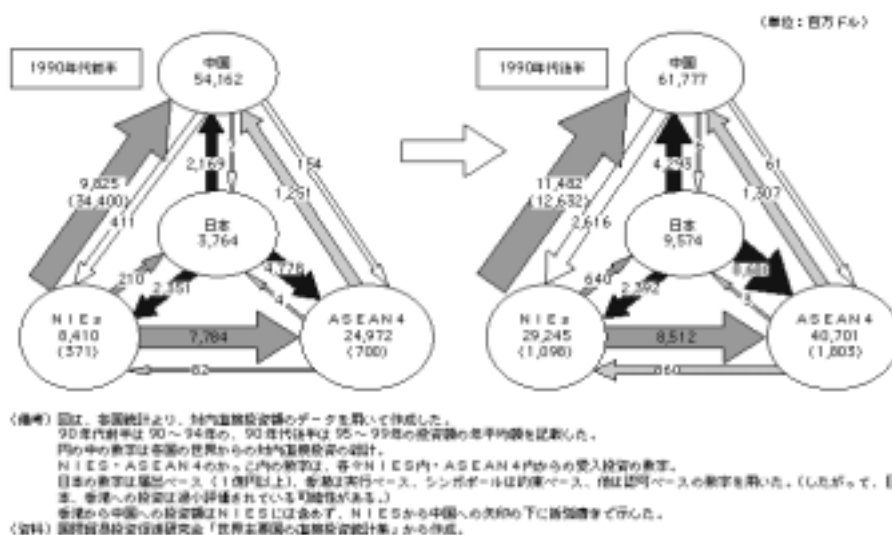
(単位：百万ドル)

1990年代前半

中国
54,162

日本
3,764

NIEs
8,410
(371)

ASEAN4
24,972
(700)

9,825
(34,400)

411

2,169

154

1,251

210

2,351

4,778

4

7,784

82

1990年代後半

中国
61,777

日本
9,574

NIEs
29,245
(1,098)

ASEAN4
40,701
(1,803)

11,482
(12,632)

2,616

4,298

61

1,307

640

2,392

8,660

5

8,512

660

(備考) 図は、各国統計より、対内直接投資額のデータを用いて作成した。
90年代前半は90～94年の、90年代後半は95～99年の投資額の年平均額を記載した。
円の中の数字は各国の世界からの対内直接投資の総計。
NIES・ASEAN4のかっこ内の数字は、各々NIES内・ASEAN4内からの受入投資の数字。
日本の数字は届出ベース（1億円以上）、香港は実行ベース、シンガポールは約束ベース、他は認可ベースの数字を用いた。（したがって、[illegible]本、香港への投資は過小評価されている可能性がある。）
香港から中国への投資額はNIESには含めず、NIESから中国への矢印の下に括弧書きで示した。
(資料) 国際貿易投資研究会「世界主要国の直接投資統計集」から作成。